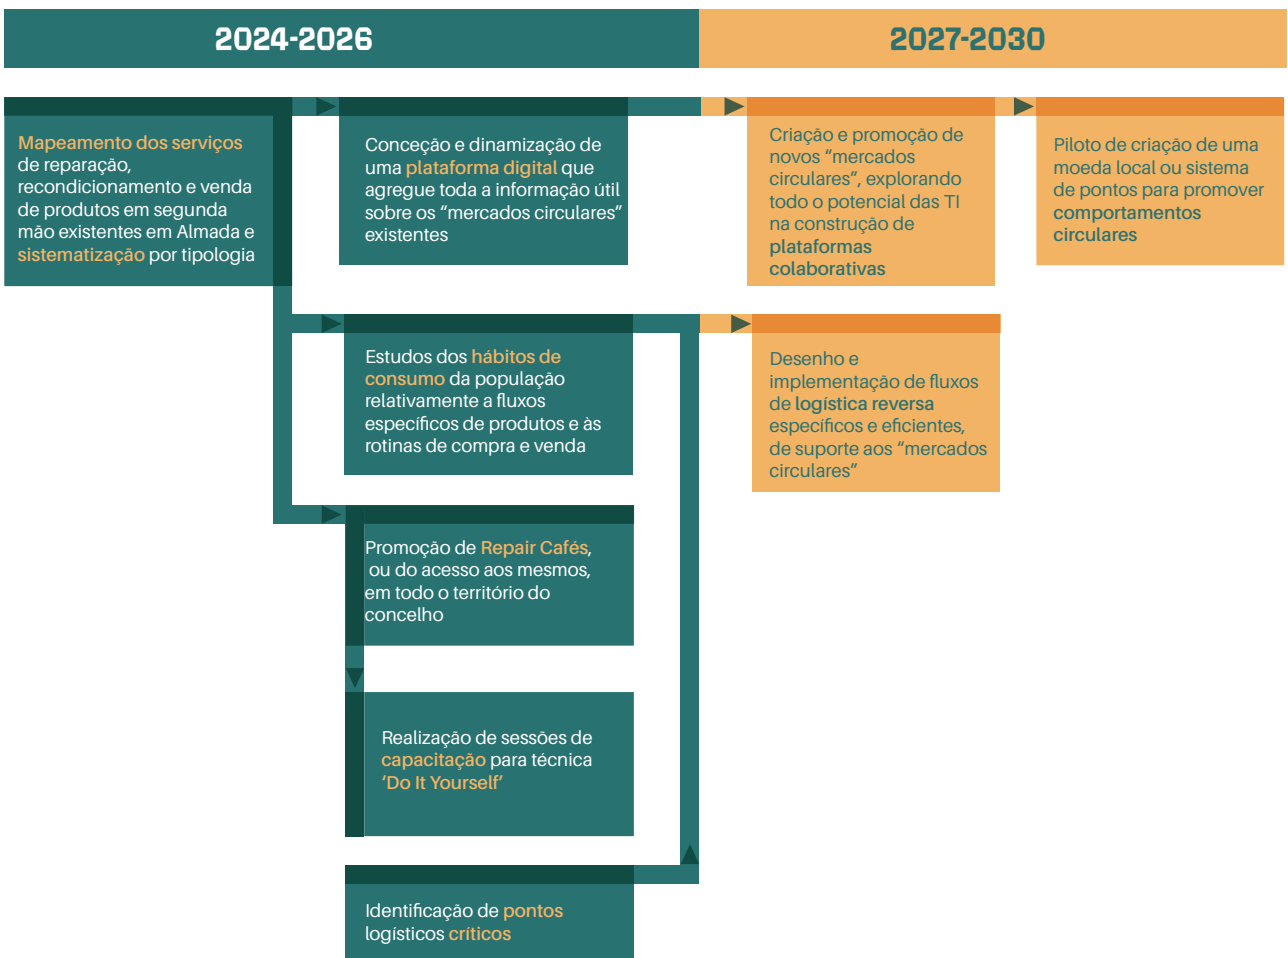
2024-2026

2027-2030

Mapeamento dos serviços de reparação, recondicionamento e venda de produtos em segunda mão existentes em Almada e sistematização por tipologia

Conceção e dinamização de uma plataforma digital que agregue toda a informação útil sobre os "mercados circulares" existentes

Criação e promoção de novos "mercados circulares", explorando todo o potencial das TI na construção de plataformas colaborativas

Piloto de criação de uma moeda local ou sistema de pontos para promover comportamentos circulares

Estudos dos hábitos de consumo da população relativamente a fluxos específicos de produtos e às rotinas de compra e venda

Desenho e implementação de fluxos de logística reversa específicos e eficientes, de suporte aos "mercados circulares"

Promoção de Repair Cafés, ou do acesso aos mesmos, em todo o território do concelho

Realização de sessões de capacitação para técnica 'Do It Yourself'

Identificação de pontos logísticos críticos